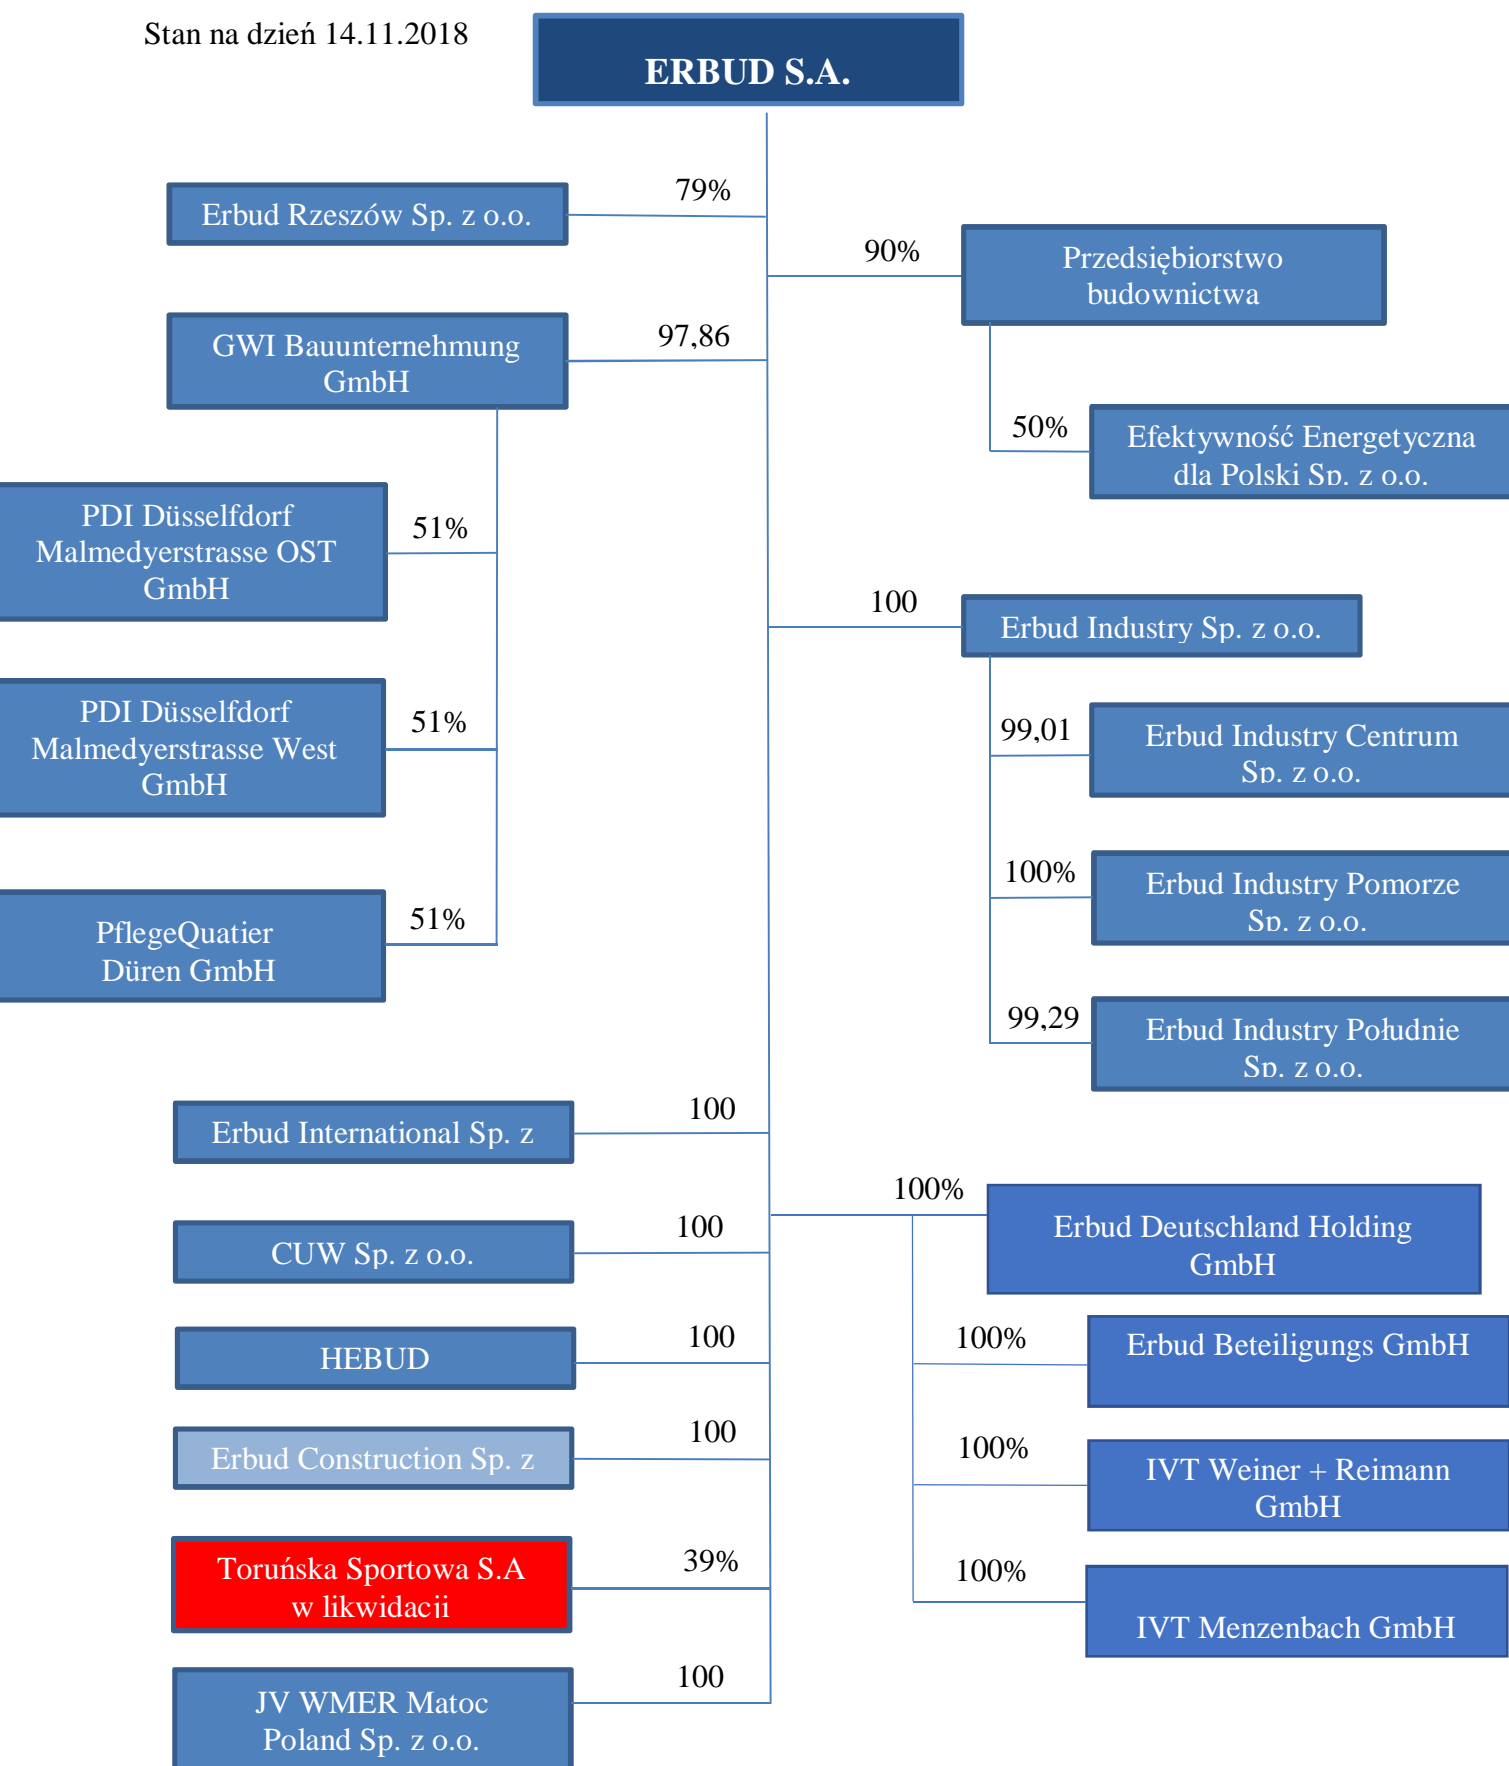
Stan na dzień 14.11.2018

ERBUD S.A.

79%
Erbud Rzeszów Sp. z o.o.

90%
Przedsiębiorstwo budownictwa

97,86
GWI Bauunternehmung GmbH

50%
Efektywność Energetyczna dla Polski Sp. z o.o.

51%
PDI Düsseldorf Malmedyerstrasse OST GmbH

100
Erbud Industry Sp. z o.o.

51%
PDI Düsseldorf Malmedyerstrasse West GmbH

99,01
Erbud Industry Centrum Sp. z o.o.

100%
Erbud Industry Pomorze Sp. z o.o.

51%
PflegeQuatier Düren GmbH

99,29
Erbud Industry Południe Sp. z o.o.

100
Erbud International Sp. z

100%
Erbud Deutschland Holding GmbH

100
CUW Sp. z o.o.

100
HEBUD

100%
Erbud Beteiligungs GmbH

100
Erbud Construction Sp. z

100%
IVT Weiner + Reimann GmbH

39%
Toruńska Sportowa S.A w likwidacii

100%
IVT Menzenbach GmbH

100
JV WMER Matoc Poland Sp. z o.o.